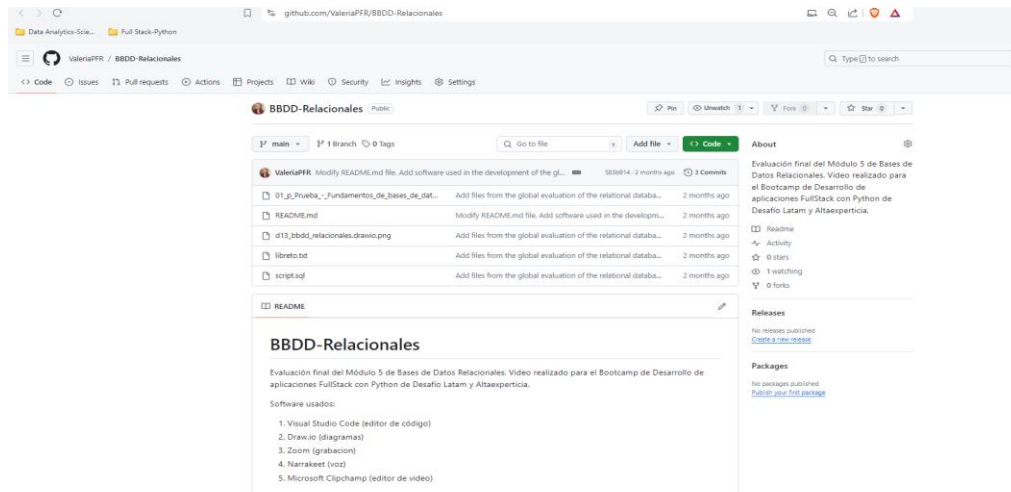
github.com/ValeriaPFR/BBDD-Relacionales

Data Analytics-Scie... Full Stack-Python

ValeriaPFR / BBDD-Relacionales

Type / to search

Code Issues Pull requests Actions Projects Wiki Security Insights Settings

BBDD-Relacionales Public

Pin Unwatch 1 Fork 0 Star 0

main 1 Branch 0 Tags Go to file t Add file Code

ValeriaPFR Modify README.md file. Add software used in the development of the gl... 583b914 · 2 months ago 3 Commits

| | | |
|---|---|---|
| 01_p_Prueba_-_Fundamentos_de_bases_de_dat... | Add files from the global evaluation of the relational databa... | 2 months ago |
| README.md | Modify README.md file. Add software used in the developm... | 2 months ago |
| d13_bbdd_relacionales.drawio.png | Add files from the global evaluation of the relational databa... | 2 months ago |
| libreto.txt | Add files from the global evaluation of the relational databa... | 2 months ago |
| script.sql | Add files from the global evaluation of the relational databa... | 2 months ago |

README

# BBDD-Relacionales

Evaluación final del Módulo 5 de Bases de Datos Relacionales. Video realizado para el Bootcamp de Desarrollo de aplicaciones FullStack con Python de Desafío Latam y Altaexpertícia.

Software usados:

1. Visual Studio Code (editor de código)
2. Draw.io (diagramas)
3. Zoom (grabacion)
4. Narrakeet (voz)
5. Microsoft Clipchamp (editor de video)

About

Evaluación final del Módulo 5 de Bases de Datos Relacionales. Video realizado para el Bootcamp de Desarrollo de aplicaciones FullStack con Python de Desafío Latam y Altaexpertícia.

Readme
Activity
0 stars
1 watching
0 forks

Releases

No releases published
Create a new release

Packages

No packages published
Publish your first package